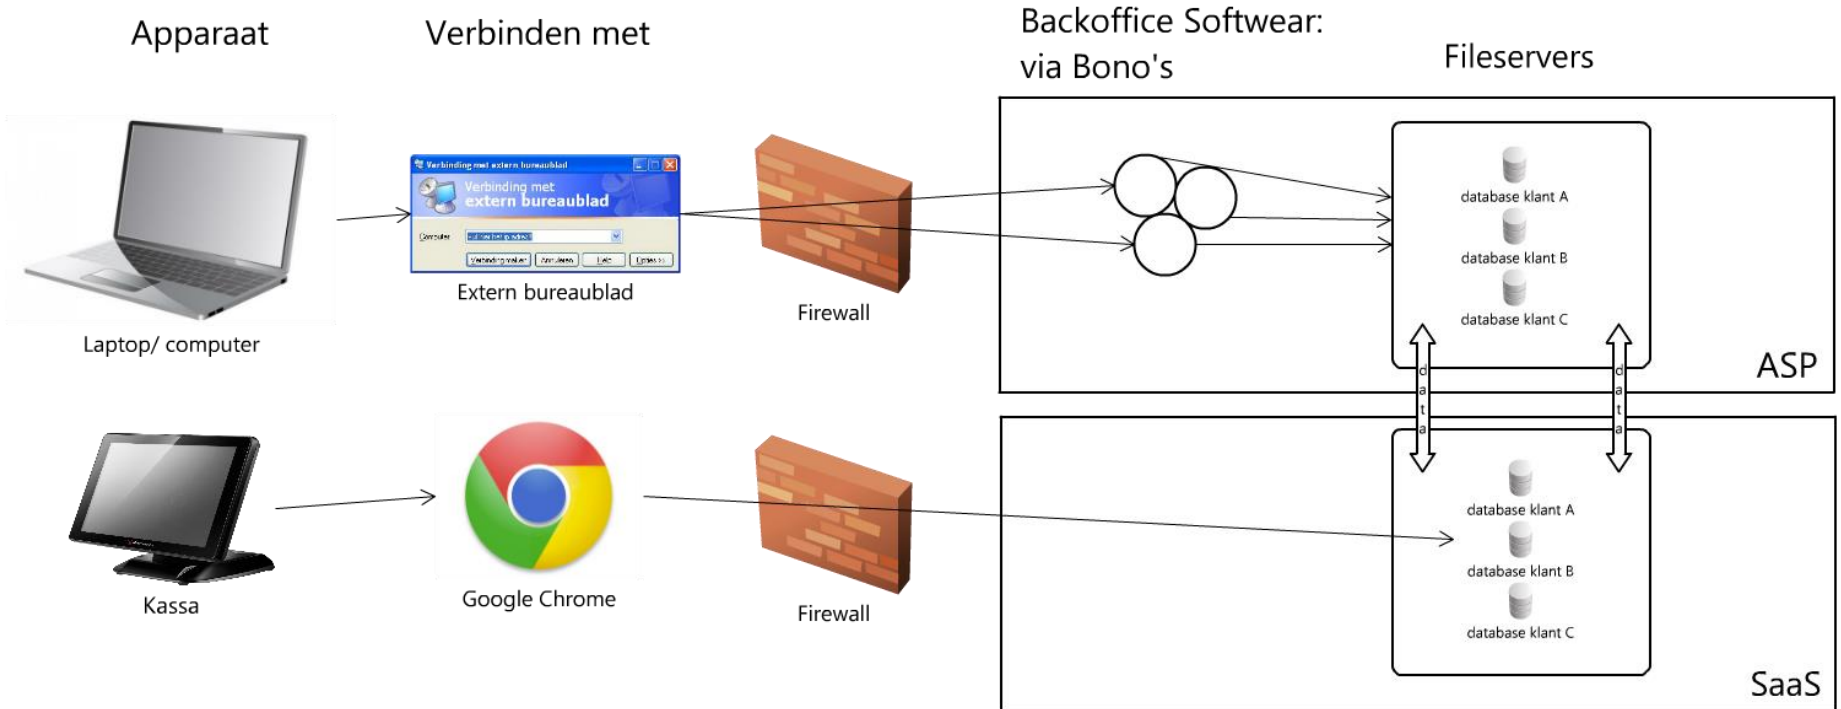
Apparaat

Verbinden met

Backoffice Softwear: via Bono's

Fileservers

Verbinding met extern bureaublad

Verbinding met extern bureaublad

Computer: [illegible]

Verbinding maken Annuleren Help Opties >>

Extern bureaublad

Laptop/ computer

Firewall

database klant A

database klant B

database klant C

ASP

d
a
t
a

d
a
t
a

Kassa

Google Chrome

Firewall

database klant A

database klant B

database klant C

SaaS